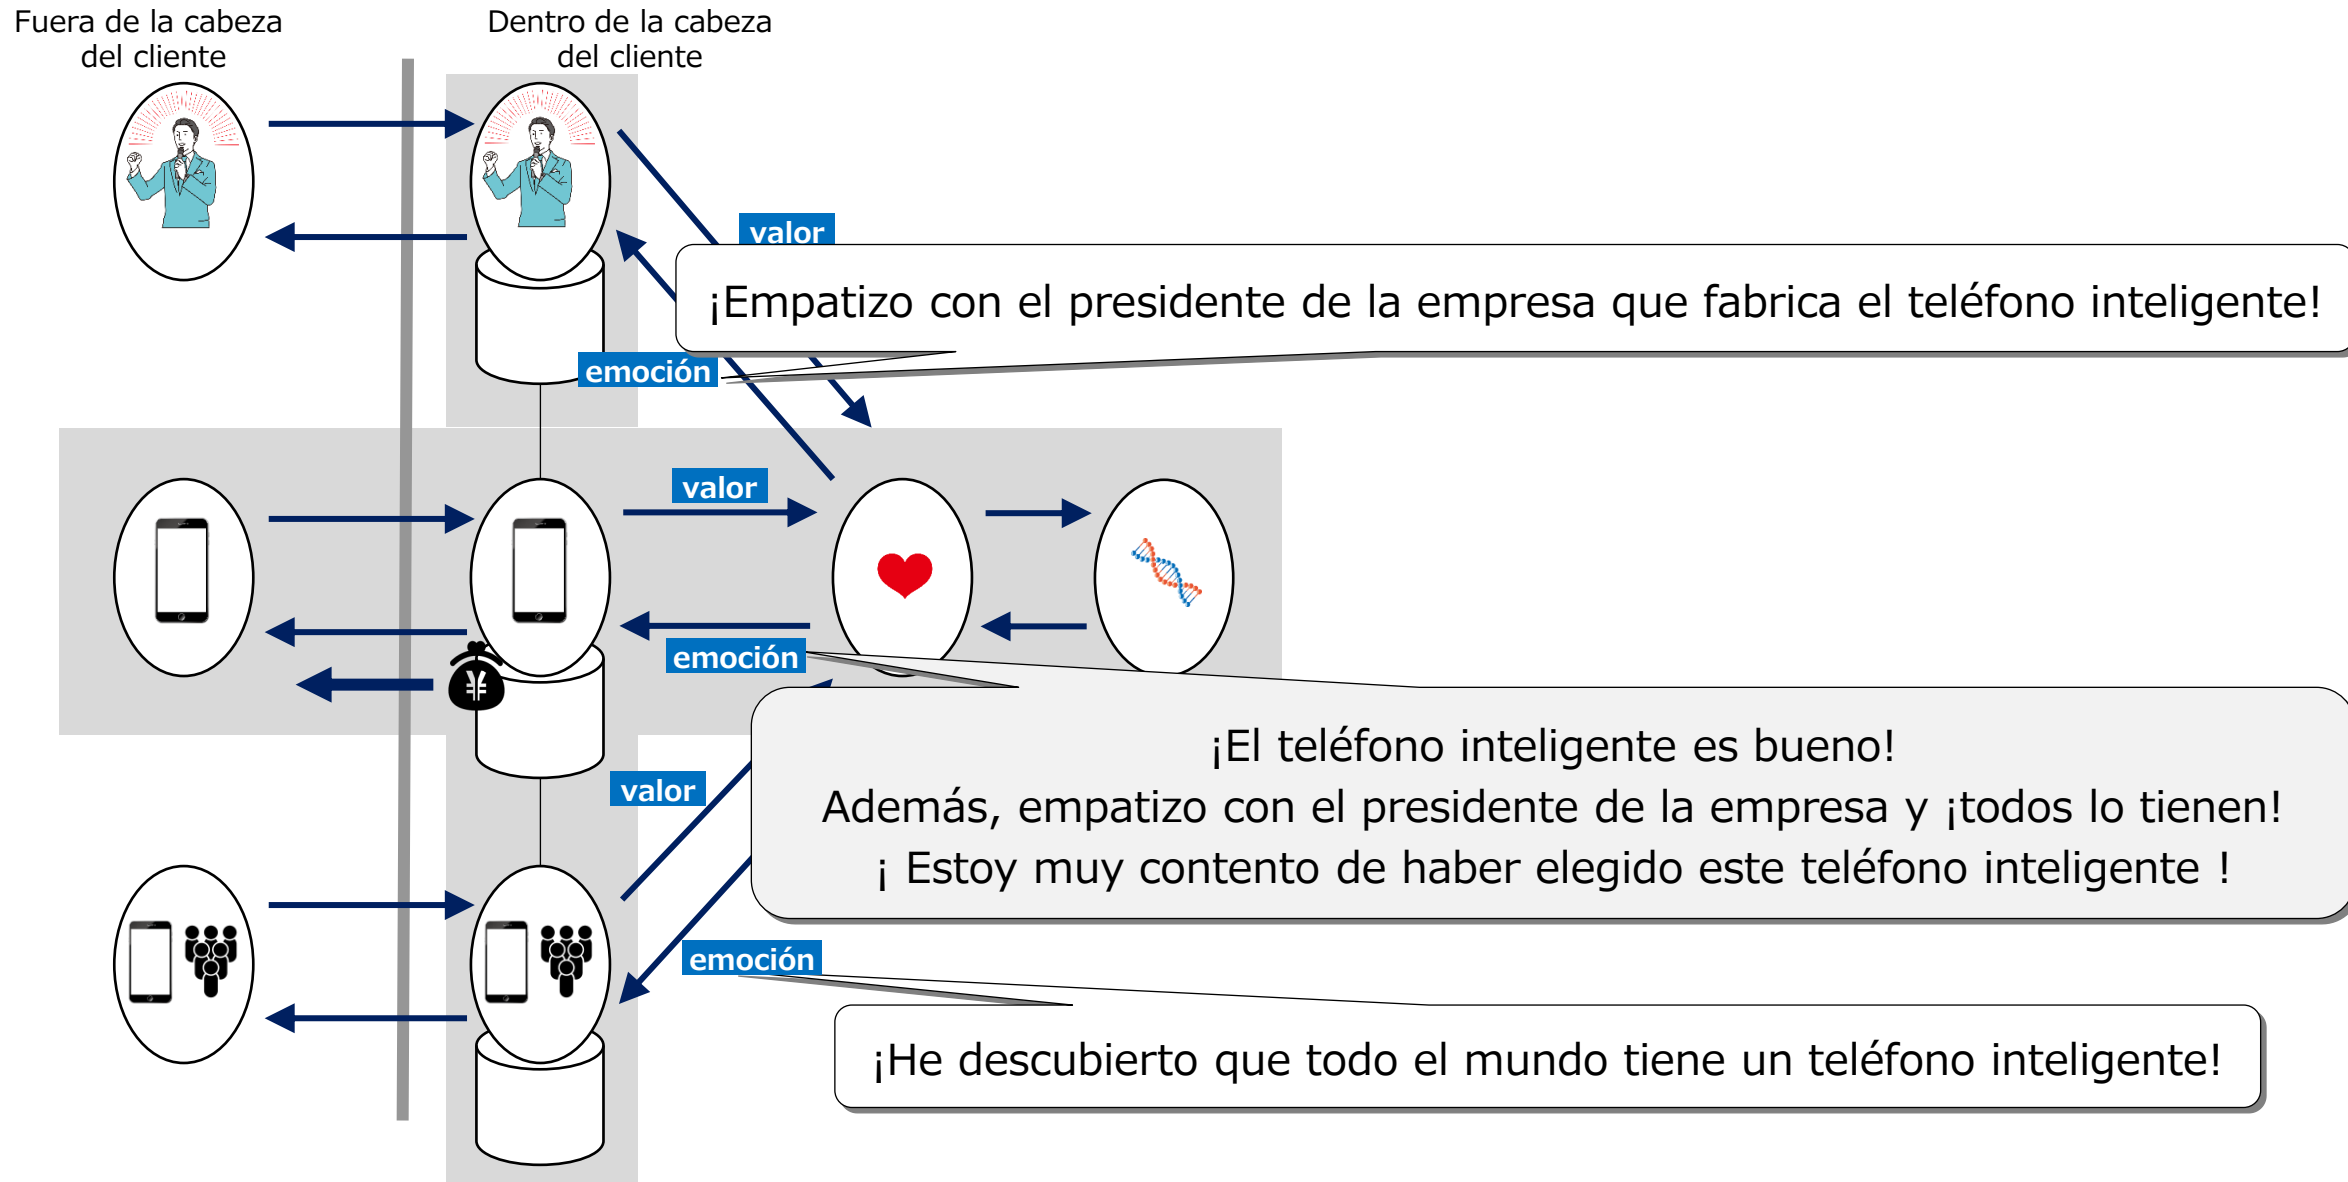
Fuera de la cabeza del cliente

Dentro de la cabeza del cliente

valor

¡Empatizo con el presidente de la empresa que fabrica el teléfono inteligente!

emoción

valor

emoción

¥

¡El teléfono inteligente es bueno!
Además, empatizo con el presidente de la empresa y ¡todos lo tienen!
¡ Estoy muy contento de haber elegido este teléfono inteligente !

valor

emoción

¡He descubierto que todo el mundo tiene un teléfono inteligente!